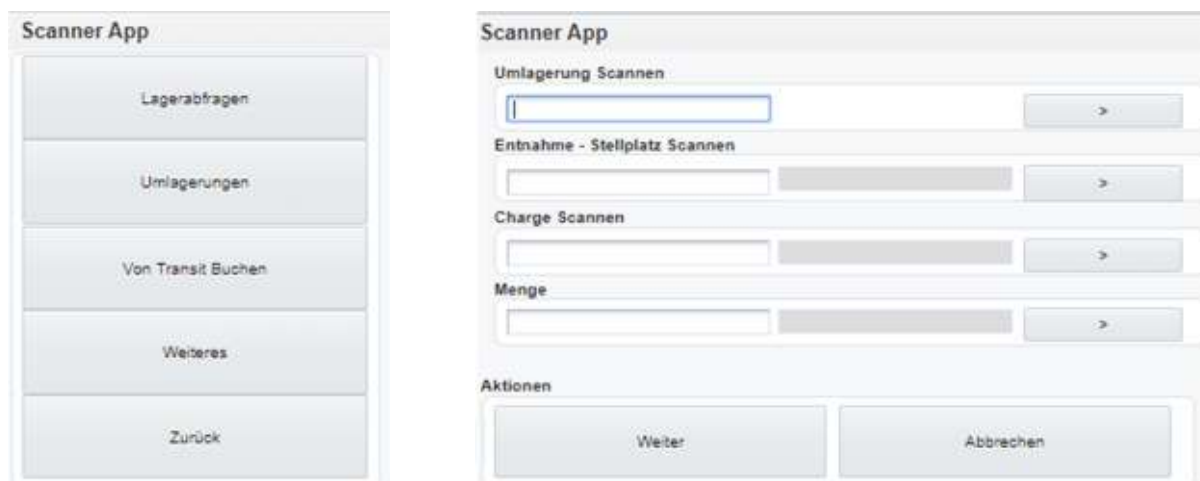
Scanner App

Lagerabfragen

Umlagerungen

Von Transit Buchen

Weiteres

Zurück

Scanner App

Umlagerung Scannen

>

Entnahme - Stellplatz Scannen

>

Charge Scannen

>

Menge

>

Aktionen

Weiter

Abbrechen